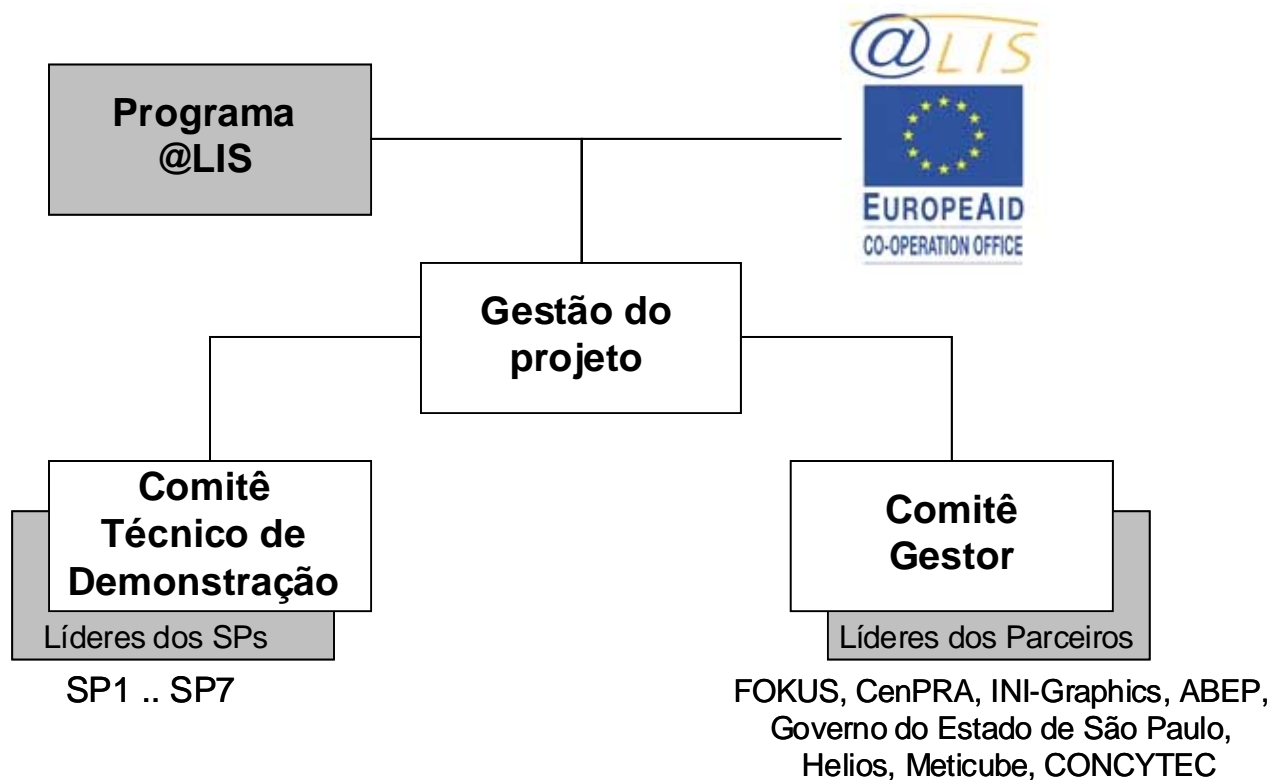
@LIS

EUROPEAID
CO-OPERATION OFFICE

Programa @LIS

Gestão do projeto

Comitê Técnico de Demonstração

Líderes dos SPs

SP1 .. SP7

Comitê Gestor

Líderes dos Parceiros

FOKUS, CenPRA, INI-Graphics, ABEP, Governo do Estado de São Paulo, Helios, Meticube, CONCYTEC